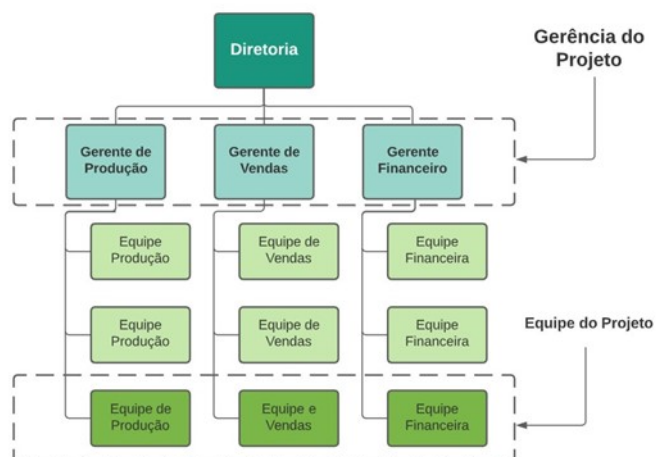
Diretoria

Gerência do Projeto

Gerente de Produção

Gerente de Vendas

Gerente Financeiro

Equipe Produção

Equipe de Vendas

Equipe Financeira

Equipe Produção

Equipe de Vendas

Equipe Financeira

Equipe do Projeto

Equipe de Produção

Equipe e Vendas

Equipe Financeira